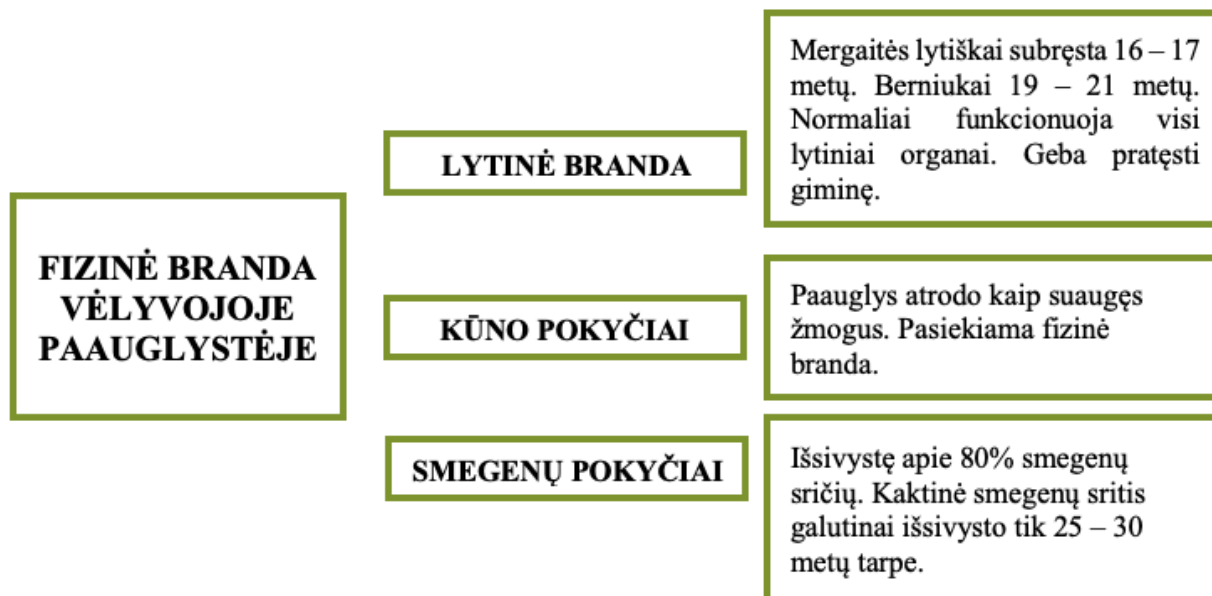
FIZINĖ BRANDA VĖLYVOJOJE PAAUGLYSTĖJE

LYTINĖ BRANDA

Mergaitės lytiškai subręsta 16 – 17 metų. Berniukai 19 – 21 metų. Normaliai funkcionuoja visi lytiniai organai. Geba pratęsti giminę.

KŪNO POKYČIAI

Paauglys atrodo kaip suaugęs žmogus. Pasiekiama fizinė branda.

SMEGENŲ POKYČIAI

Išsivystę apie 80% smegenų sričių. Kaktinė smegenų sritis galutinai išsivysto tik 25 – 30 metų tarpe.